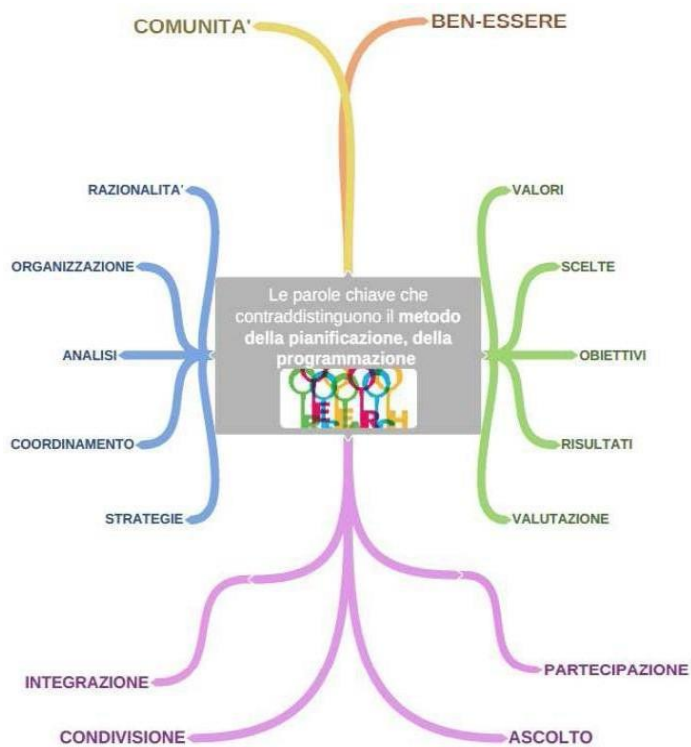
COMUNITA'

BEN-ESSERE

RAZIONALITA'

ORGANIZZAZIONE

ANALISI

COORDINAMENTO

STRATEGIE

Le parole chiave che contraddistinguono il **metodo della pianificazione, della programmazione**

VALORI

SCELTE

OBIETTIVI

RISULTATI

VALUTAZIONE

INTEGRAZIONE

PARTECIPAZIONE

CONDIVISIONE

ASCOLTO